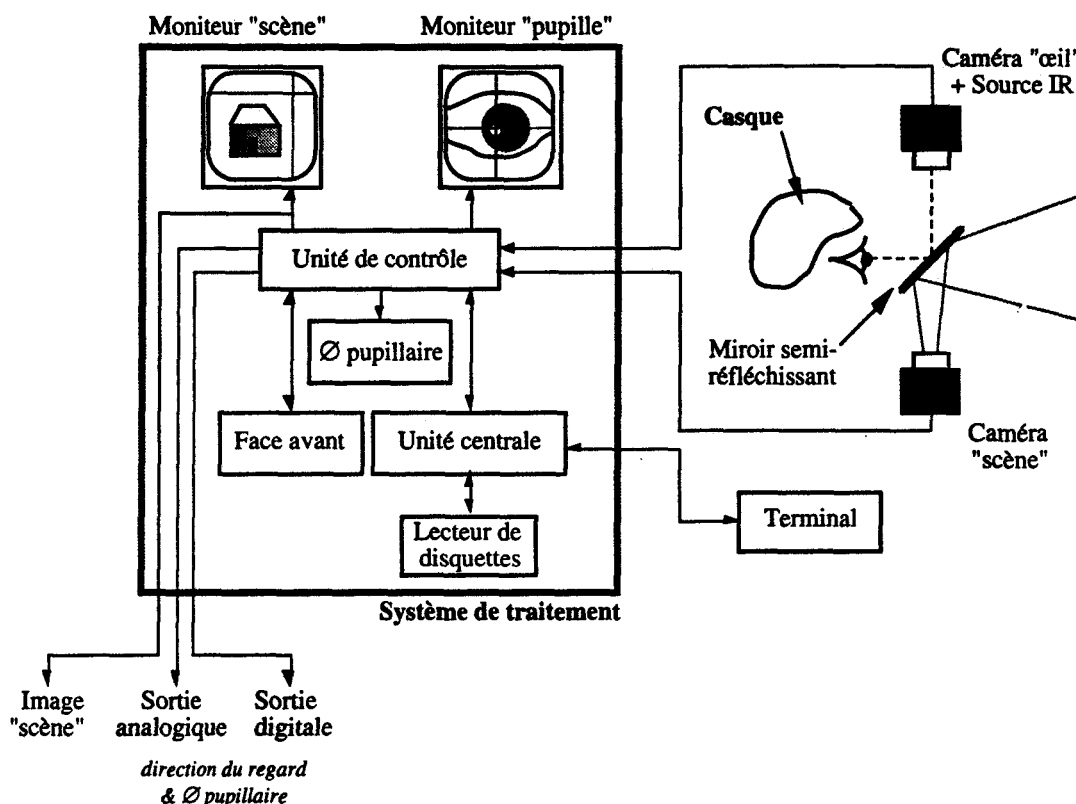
Moniteur "scène"

Moniteur "pupille"

Caméra "œil" + Source IR

Casque

Unité de contrôle

∅ pupillaire

Miroir semi-réfléchissant

Face avant

Unité centrale

Caméra "scène"

Lecteur de disquettes

Terminal

Système de traitement

Image "scène"

Sortie analogique

Sortie digitale

direction du regard & ∅ pupillaire